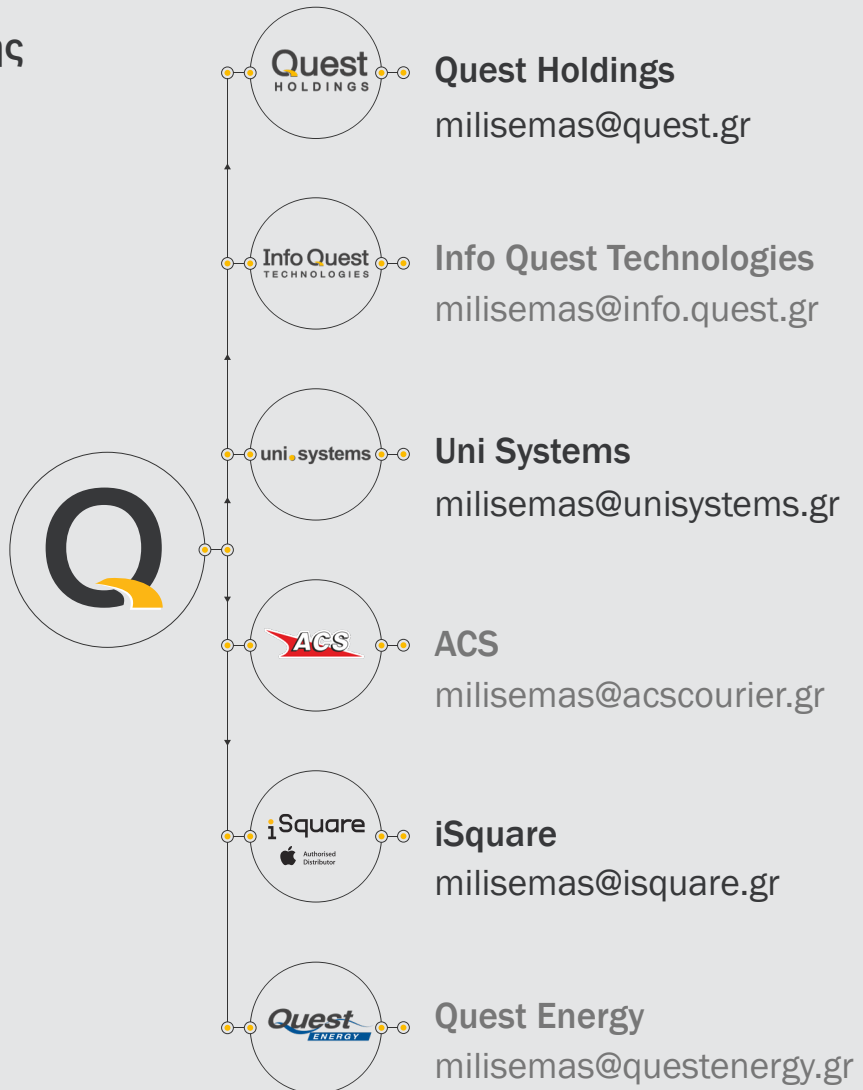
ης

Quest HOLDINGS

Quest Holdings
milisemas@quest.gr

Info Quest TECHNOLOGIES

Info Quest Technologies
milisemas@info.quest.gr

uni.systems

Uni Systems
milisemas@unisystems.gr

ACS

ACS
milisemas@acscourier.gr

iSquare Authorised Distributor

iSquare
milisemas@isquare.gr

Quest ENERGY

Quest Energy
milisemas@questenergy.gr